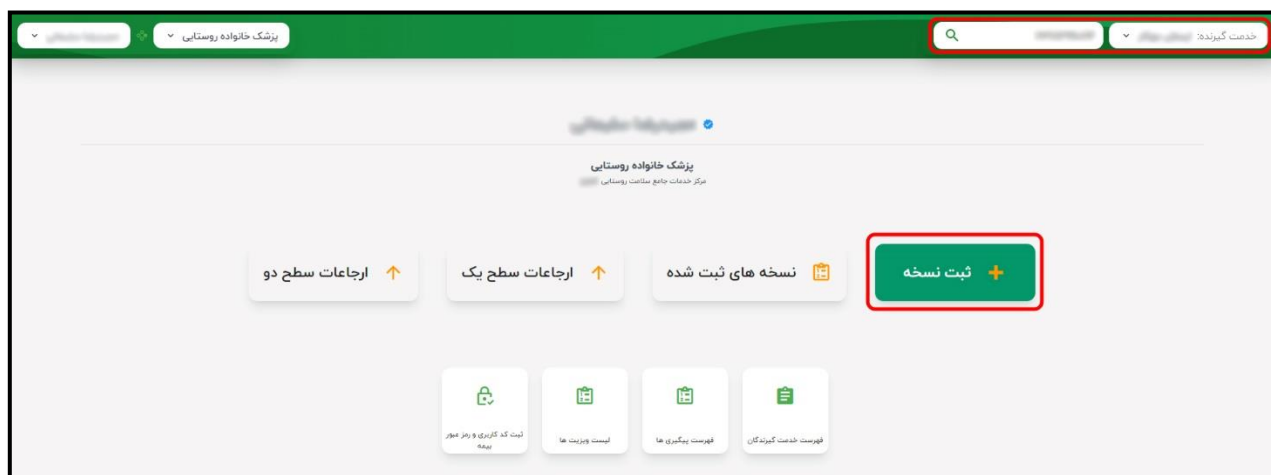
خدمت گیرنده: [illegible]

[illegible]

پزشک خانواده روستایی

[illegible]

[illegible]

پزشک خانواده روستایی

مرکز خدمات جامع سلامت روستایی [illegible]

ثبت نسخه

نسخه های ثبت شده

ارجاعات سطح یک

ارجاعات سطح دو

فهرست خدمت گیرندگان

فهرست پیگیری ها

لیست ویزیت ها

ثبت کد کاربری و رمز عبور بیمه